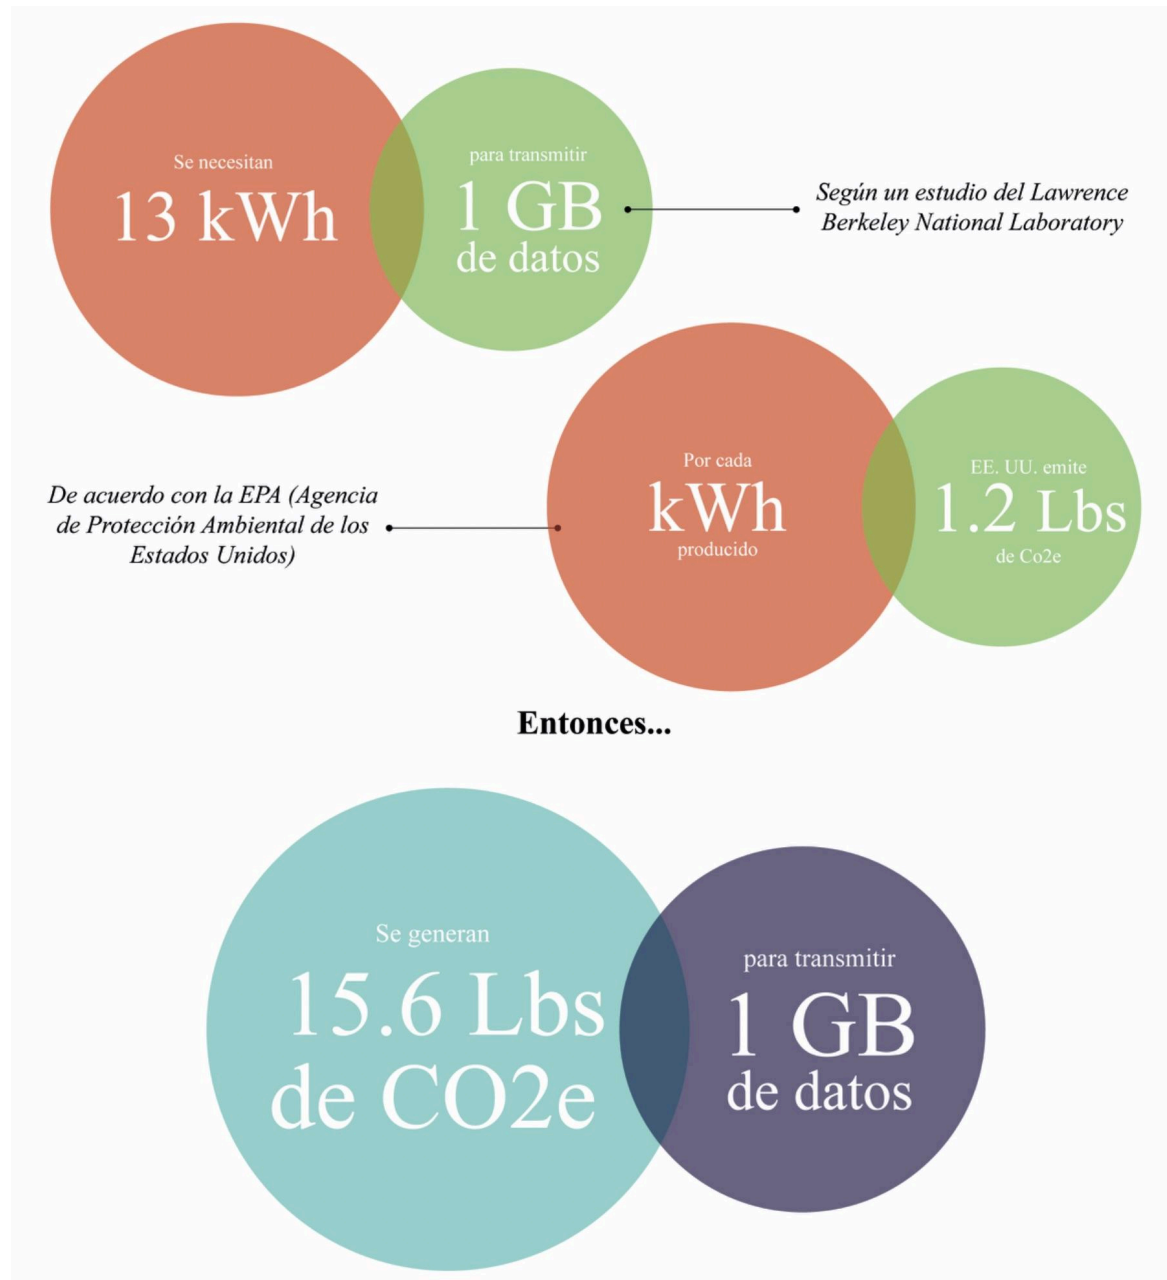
Se necesitan
13 kWh

para transmitir
1 GB
de datos

Según un estudio del Lawrence Berkeley National Laboratory

De acuerdo con la EPA (Agencia de Protección Ambiental de los Estados Unidos)

Por cada
kWh
producido

EE. UU. emite
1.2 Lbs
de Co2e

Entonces...

Se generan
15.6 Lbs
de CO2e

para transmitir
1 GB
de datos